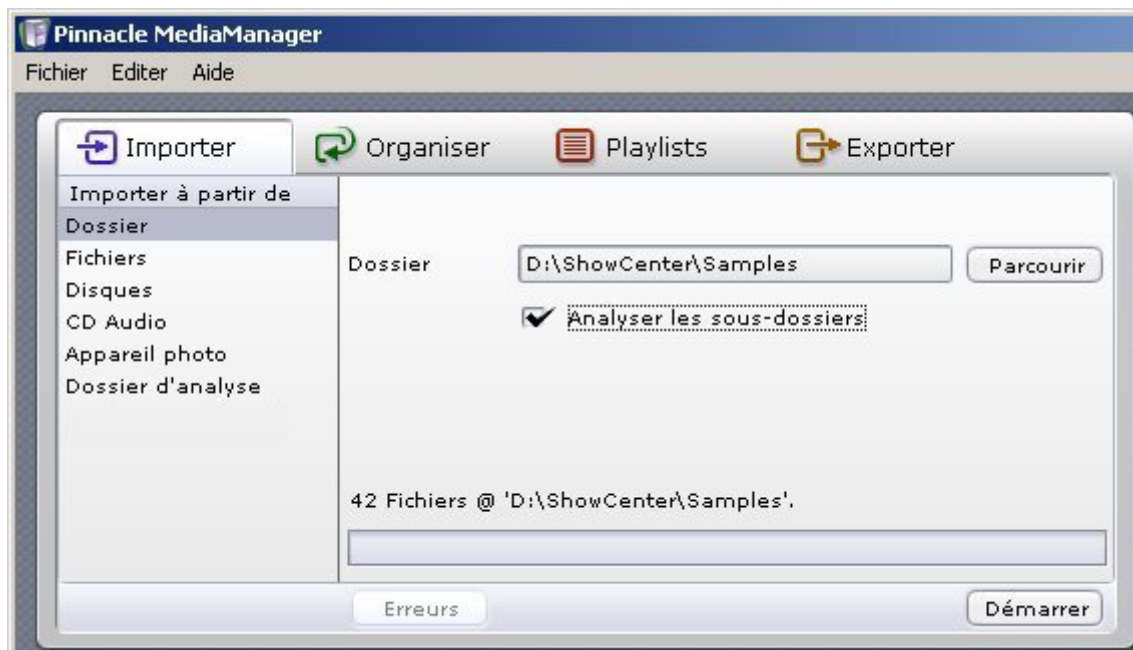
Pinnacle MediaManager

Fichier Editer Aide

Importer Organiser Playlists Exporter

Importer à partir de
Dossier
Fichiers
Disques
CD Audio
Appareil photo
Dossier d'analyse

Dossier D:\ShowCenter\Samples Parcourir

Analyser les sous-dossiers

42 Fichiers @ 'D:\ShowCenter\Samples'.

Erreurs Démarrer